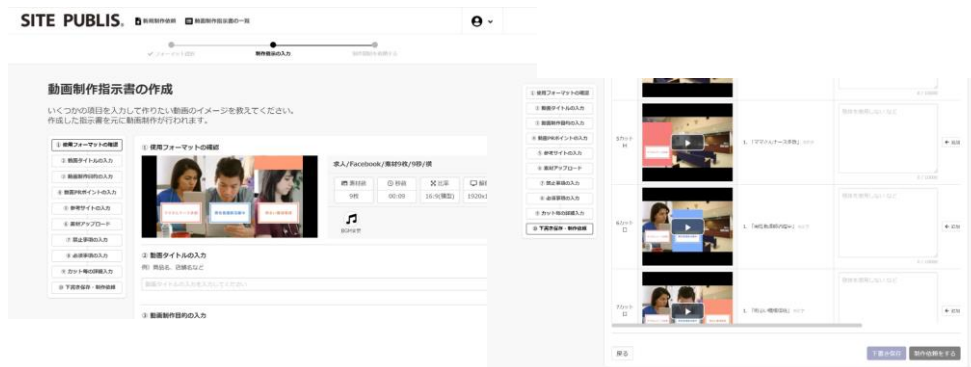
SITE PUBLIS. 動画制作依頼 動画制作指示書の一覧

フォーマット選択 制作指示の入力 制作指示を確認する

動画制作指示書の作成

いくつかの項目を入力して作りたい動画のイメージを教えてください。
作成した指示書を元に動画制作が行われます。

① 使用フォーマットの確認
② 動画タイトルの入力
③ 動画制作目的の入力
④ 動画PRポイントの入力
⑤ 参考サイトの入力
⑥ 素材アップロード
⑦ 禁止事項の入力
⑧ 必須事項の入力
⑨ カット毎の詳細入力
⑩ 下書き保存・制作依頼

① 使用フォーマットの確認

求人/Facebook/素材9枚/9秒/横

素材数 9枚
秒数 00:09
比率 16:9(横型)
解 1920x

BGM

② 動画タイトルの入力
例）商品名、店舗名など

③ 動画制作目的の入力

① 使用フォーマットの確認
② 動画タイトルの入力
③ 動画制作目的の入力
④ 動画PRポイントの入力
⑤ 参考サイトの入力
⑥ 素材アップロード
⑦ 禁止事項の入力
⑧ 必須事項の入力
⑨ カット毎の詳細入力
⑩ 下書き保存・制作依頼

5カット目
1.「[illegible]」
6カット目
1.「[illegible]」
7カット目
1.「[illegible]」

戻る 下書き保存 制作依頼をする